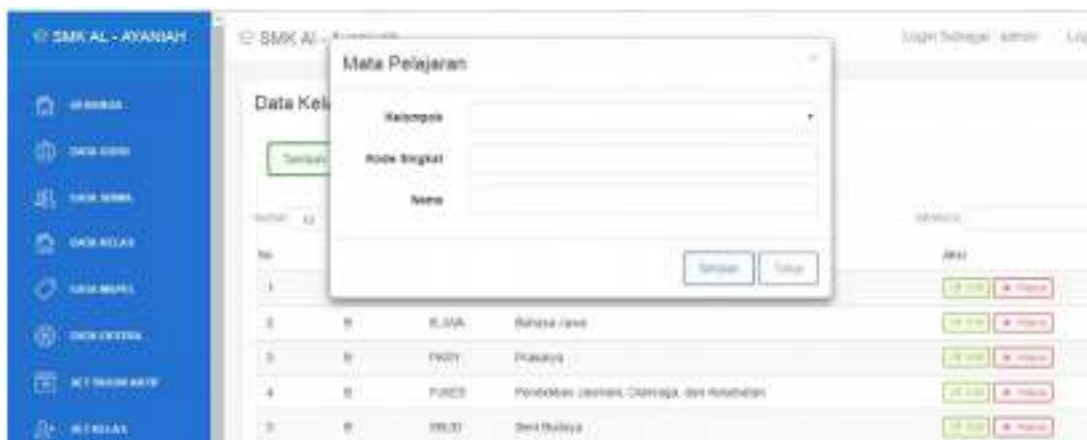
SMK AL - AYANIAH

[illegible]
DATA GURU
DATA SISWA
DATA KELAS
DATA MAPEL
DATA KRITERIA
SET TAHUN AKTIF
SET KELAS

SMK Al - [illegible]

Login Sebagai : admin

Data Kel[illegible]

Tambah

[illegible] 10

No

Mata Pelajaran

×

Kelompok

Kode Singkat

Nama

Simpan

Tutup

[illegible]

Aksi

| No | | | | Aksi |
|---|---|---|---|---|
| 1 | | | | Edit Hapus |
| 2 | B | B.JAW | Bahasa Jawa | Edit Hapus |
| 3 | B | PKRY | Prakarya | Edit Hapus |
| 4 | B | PJOKES | Pendidikan Jasmani, Olahraga, dan Kesehatan | Edit Hapus |
| 5 | B | SBUD | Seni Budaya | Edit Hapus |